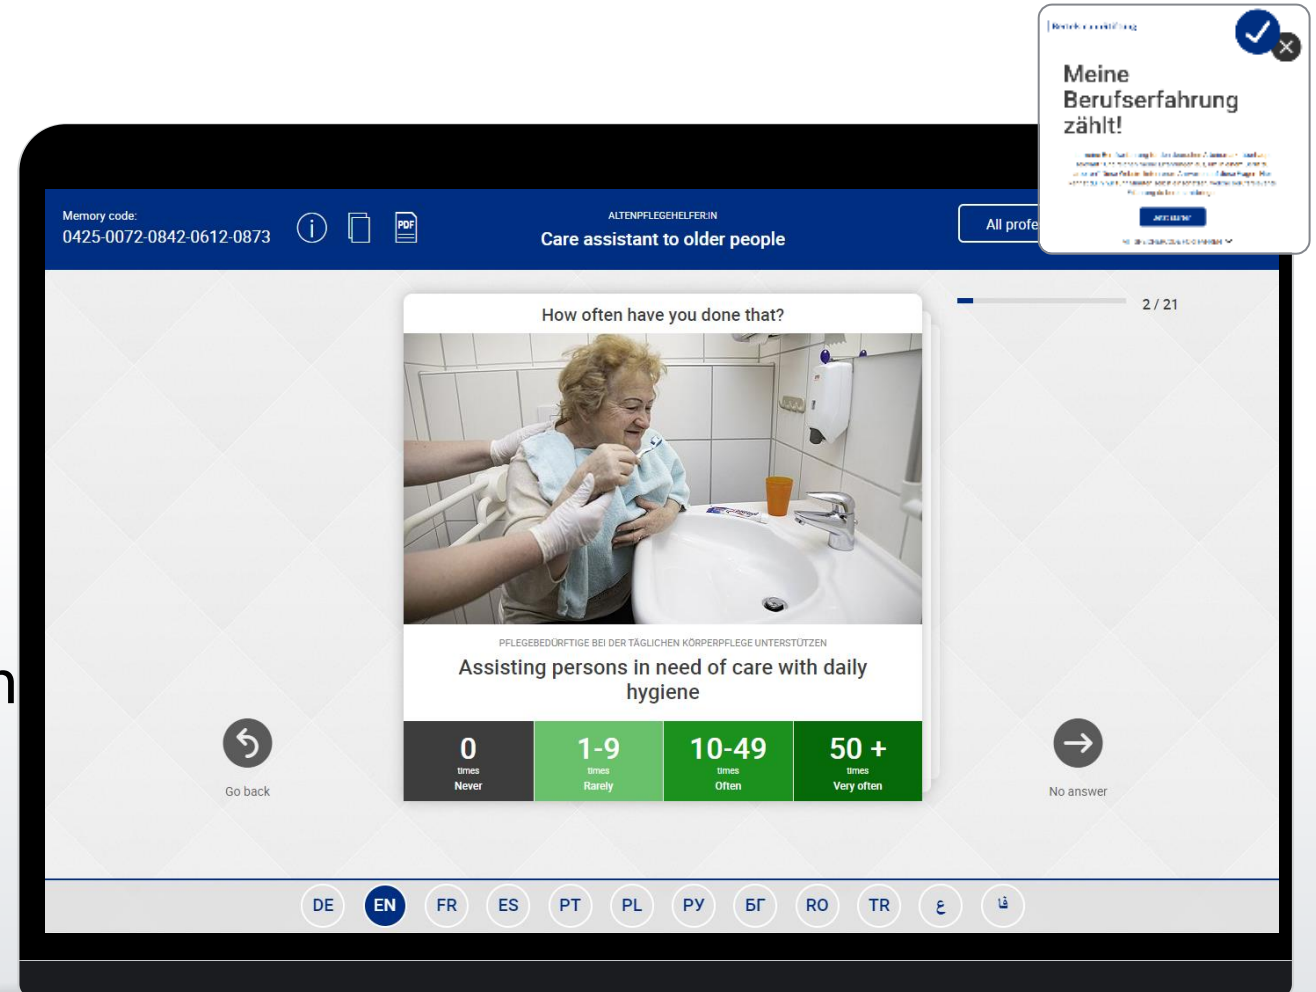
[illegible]

Meine Berufserfahrung zählt!

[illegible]

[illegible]

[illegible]

Memory code:
0425-0072-0842-0612-0873

ALTENPFLEGEHELFER:IN
Care assistant to older people

All profe

2 / 21

How often have you done that?

PFLEGEBEDÜRFTIGE BEI DER TÄGLICHEN KÖRPERPFLEGE UNTERSTÜTZEN
Assisting persons in need of care with daily hygiene

| 0 times Never | 1-9 times Rarely | 10-49 times Often | 50 + times Very often |
|---|---|---|---|

Go back

No answer

DE EN FR ES PT PL РУ БГ RO TR ع فا